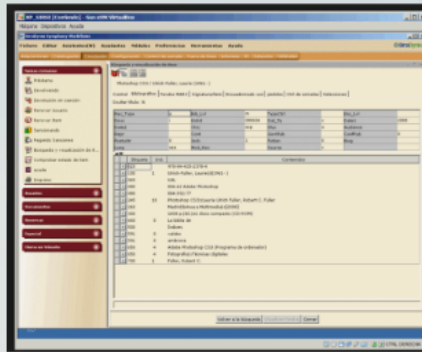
XP_SIRSI [Corriendo] - Sun xVM VirtualBox
Máquina Dispositivos Ayuda
SirsiDynix Symphony WorkFlows
Fichero Editar Asistente(W) Asistentes Módulos Preferencias Herramientas Ayuda
Mover catalogación
Préstamo
Devolviendo
Renovación de usuarios
Renovar usuario
Renovar ítem
Reclamando
Registrar Usuarios
Búsqueda y visualización de ítem
Comprobar estado de ítem
Ayuda
Préstamo
Usuarios
Documentos
Reclamaciones
Reservas
Especial
Otras en búsqueda
Búsqueda y visualización de ítem
Photoshop CS3 / Ulrich Fuller, Laurie (1966 - )
Control Bibliográfico
Mostrar títulos: 8
| Etiqueta | Ind. | Contenidos |
|---|---|---|
| 020 | | 978-84-415-2378-4 |
| 100 | 1 | Ulrich Fuller, Laurie(1966 - ) |
| 245 | 10 | Photoshop CS3/[autor] Ulrich Fuller, Robert C. Fuller |
| 260 | | Madrid:Anaya Multimedia |
| 650 | 4 | Fotografías-Técnicas digitales |
| 700 | 1 | Fuller, Robert C. |
Volver a la búsqueda
Cerrar